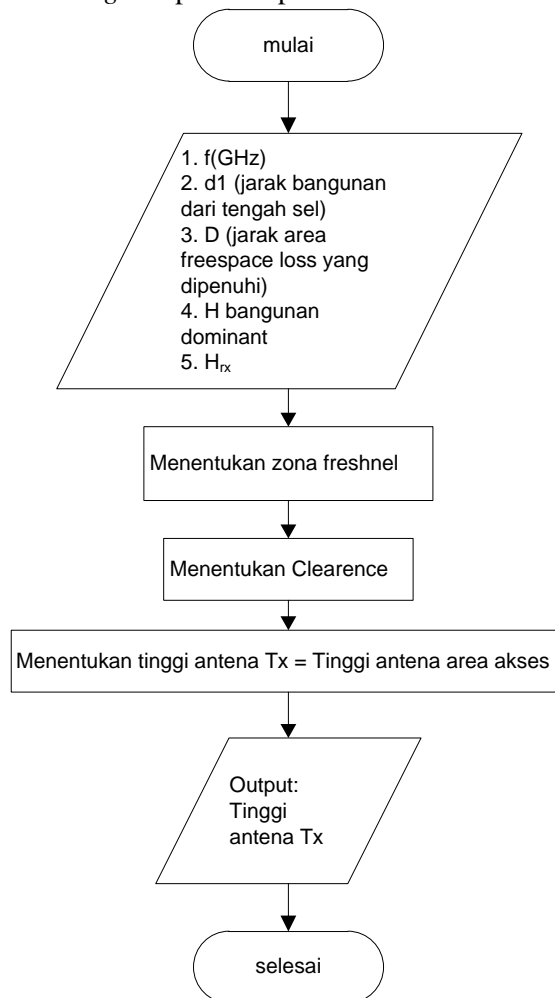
mulai

1. f(GHz)
2. d1 (jarak bangunan dari tengah sel)
3. D (jarak area freespace loss yang dipenuhi)
4. H bangunan dominant
5. $H_{rx}$

Menentukan zona freshnel

Menentukan Clearence

Menentukan tinggi antena Tx = Tinggi antena area akses

Output:
Tinggi antena Tx

selesai